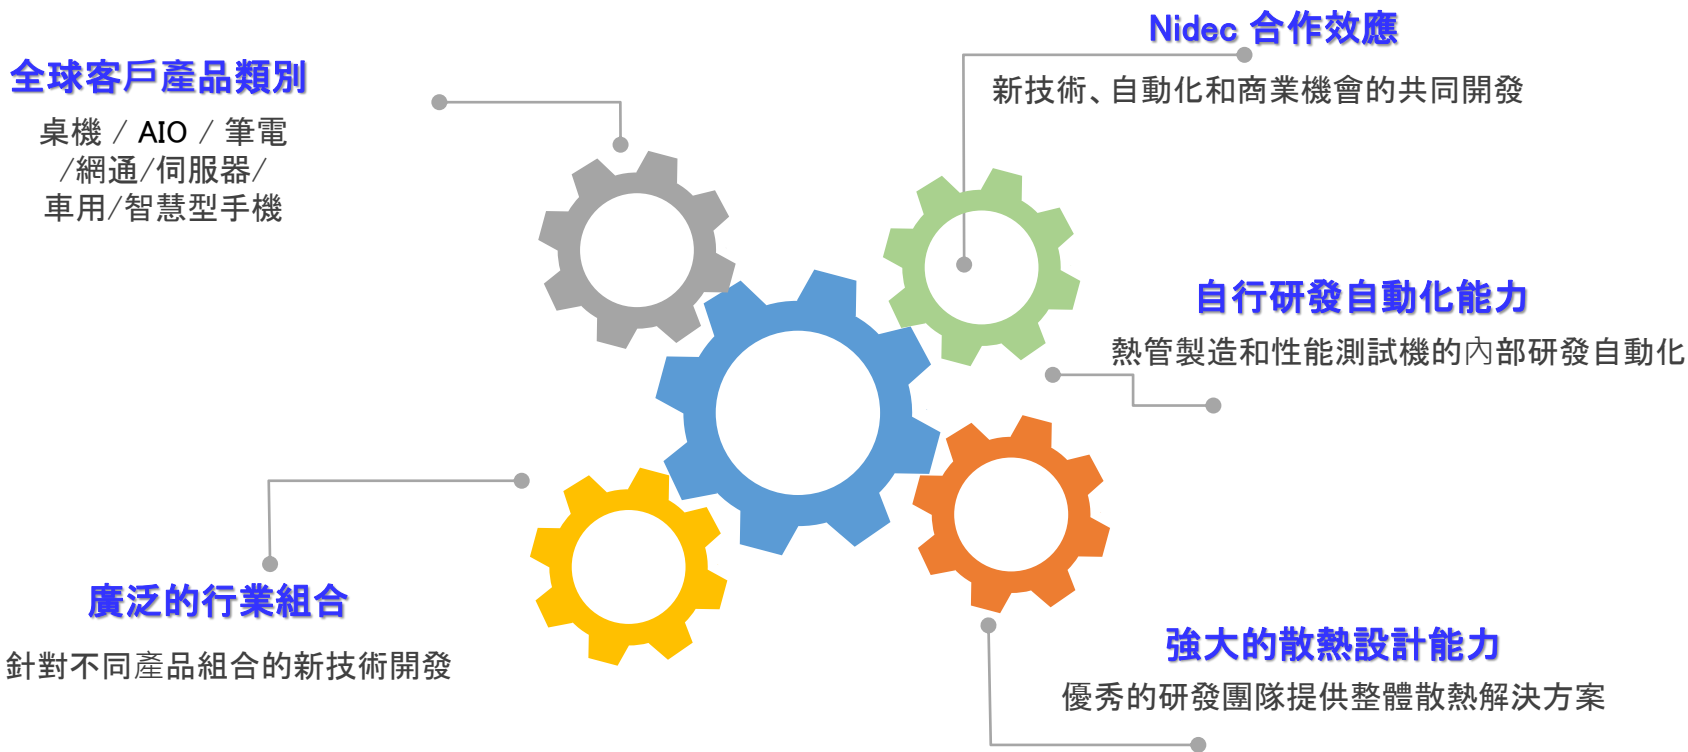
全球客戶產品類別

桌機 / AIO / 筆電 /網通/伺服器/ 車用/智慧型手機

Nidec 合作效應

新技術、自動化和商業機會的共同開發

自行研發自動化能力

熱管製造和性能測試機的內部研發自動化

廣泛的行業組合

針對不同產品組合的新技術開發

強大的散熱設計能力

優秀的研發團隊提供整體散熱解決方案